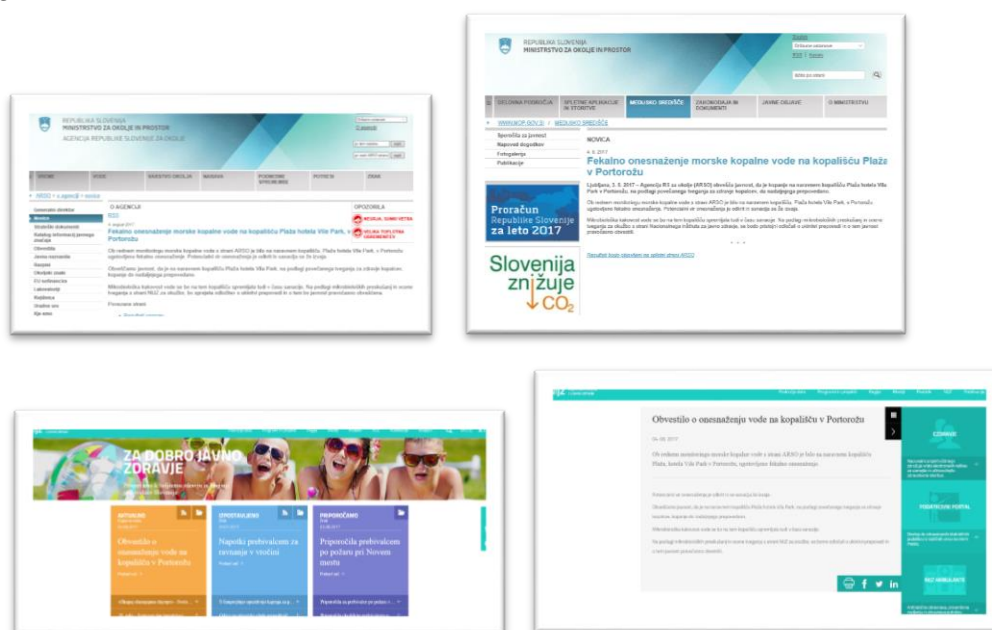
REPUBLIKA SLOVENIJA
MINISTRSTVO ZA OKOLJE IN PROSTOR
AGENCIJA REPUBLIKE SLOVENIJE ZA OKOLJE

VREME | VODE | KAKOVOST OKOLJA | NARAVA | POTRESI | ZEMJE

ARSO > o agenciji > novice

O AGENCIJI
Novice

Fekalno onesnaženje morske kopalne vode na kopališču Plaža hotela Vile Park, v Portorožu

OPOZORILA

REPUBLIKA SLOVENIJA
MINISTRSTVO ZA OKOLJE IN PROSTOR

SEZNAM

ZELENNA POMOČ | SPLETNE APLIKACIJE IN STORITVE | MEDIJSKO SREDIŠČE | ZAKONODAJA IN DOKUMENTI | JAVNE OBJAVE | O MINISTRSTVU

WWW.MOP.GOV.SI > MEDIJSKO SREDIŠČE

Sporočila za javnost
Napoved dogodkov
Fotogalerija
Publikacije

NOVICA

4. 8. 2017

Fekalno onesnaženje morske kopalne vode na kopališču Plaža v Portorožu

Proračun Republike Slovenije za leto 2017

Slovenija znižuje $CO_2$

ZA DOBRO JAVNO ZDRAVJE

Obvestilo o onesnaženju vode na kopališču v Portorožu

Napotki prebivalcem za ravnanje v vročini

Poporočila prebivalcem po požaru pri Novem mestu

Obvestilo o onesnaženju vode na kopališču v Portorožu

Plaža, hotela Vile Park v Portorožu